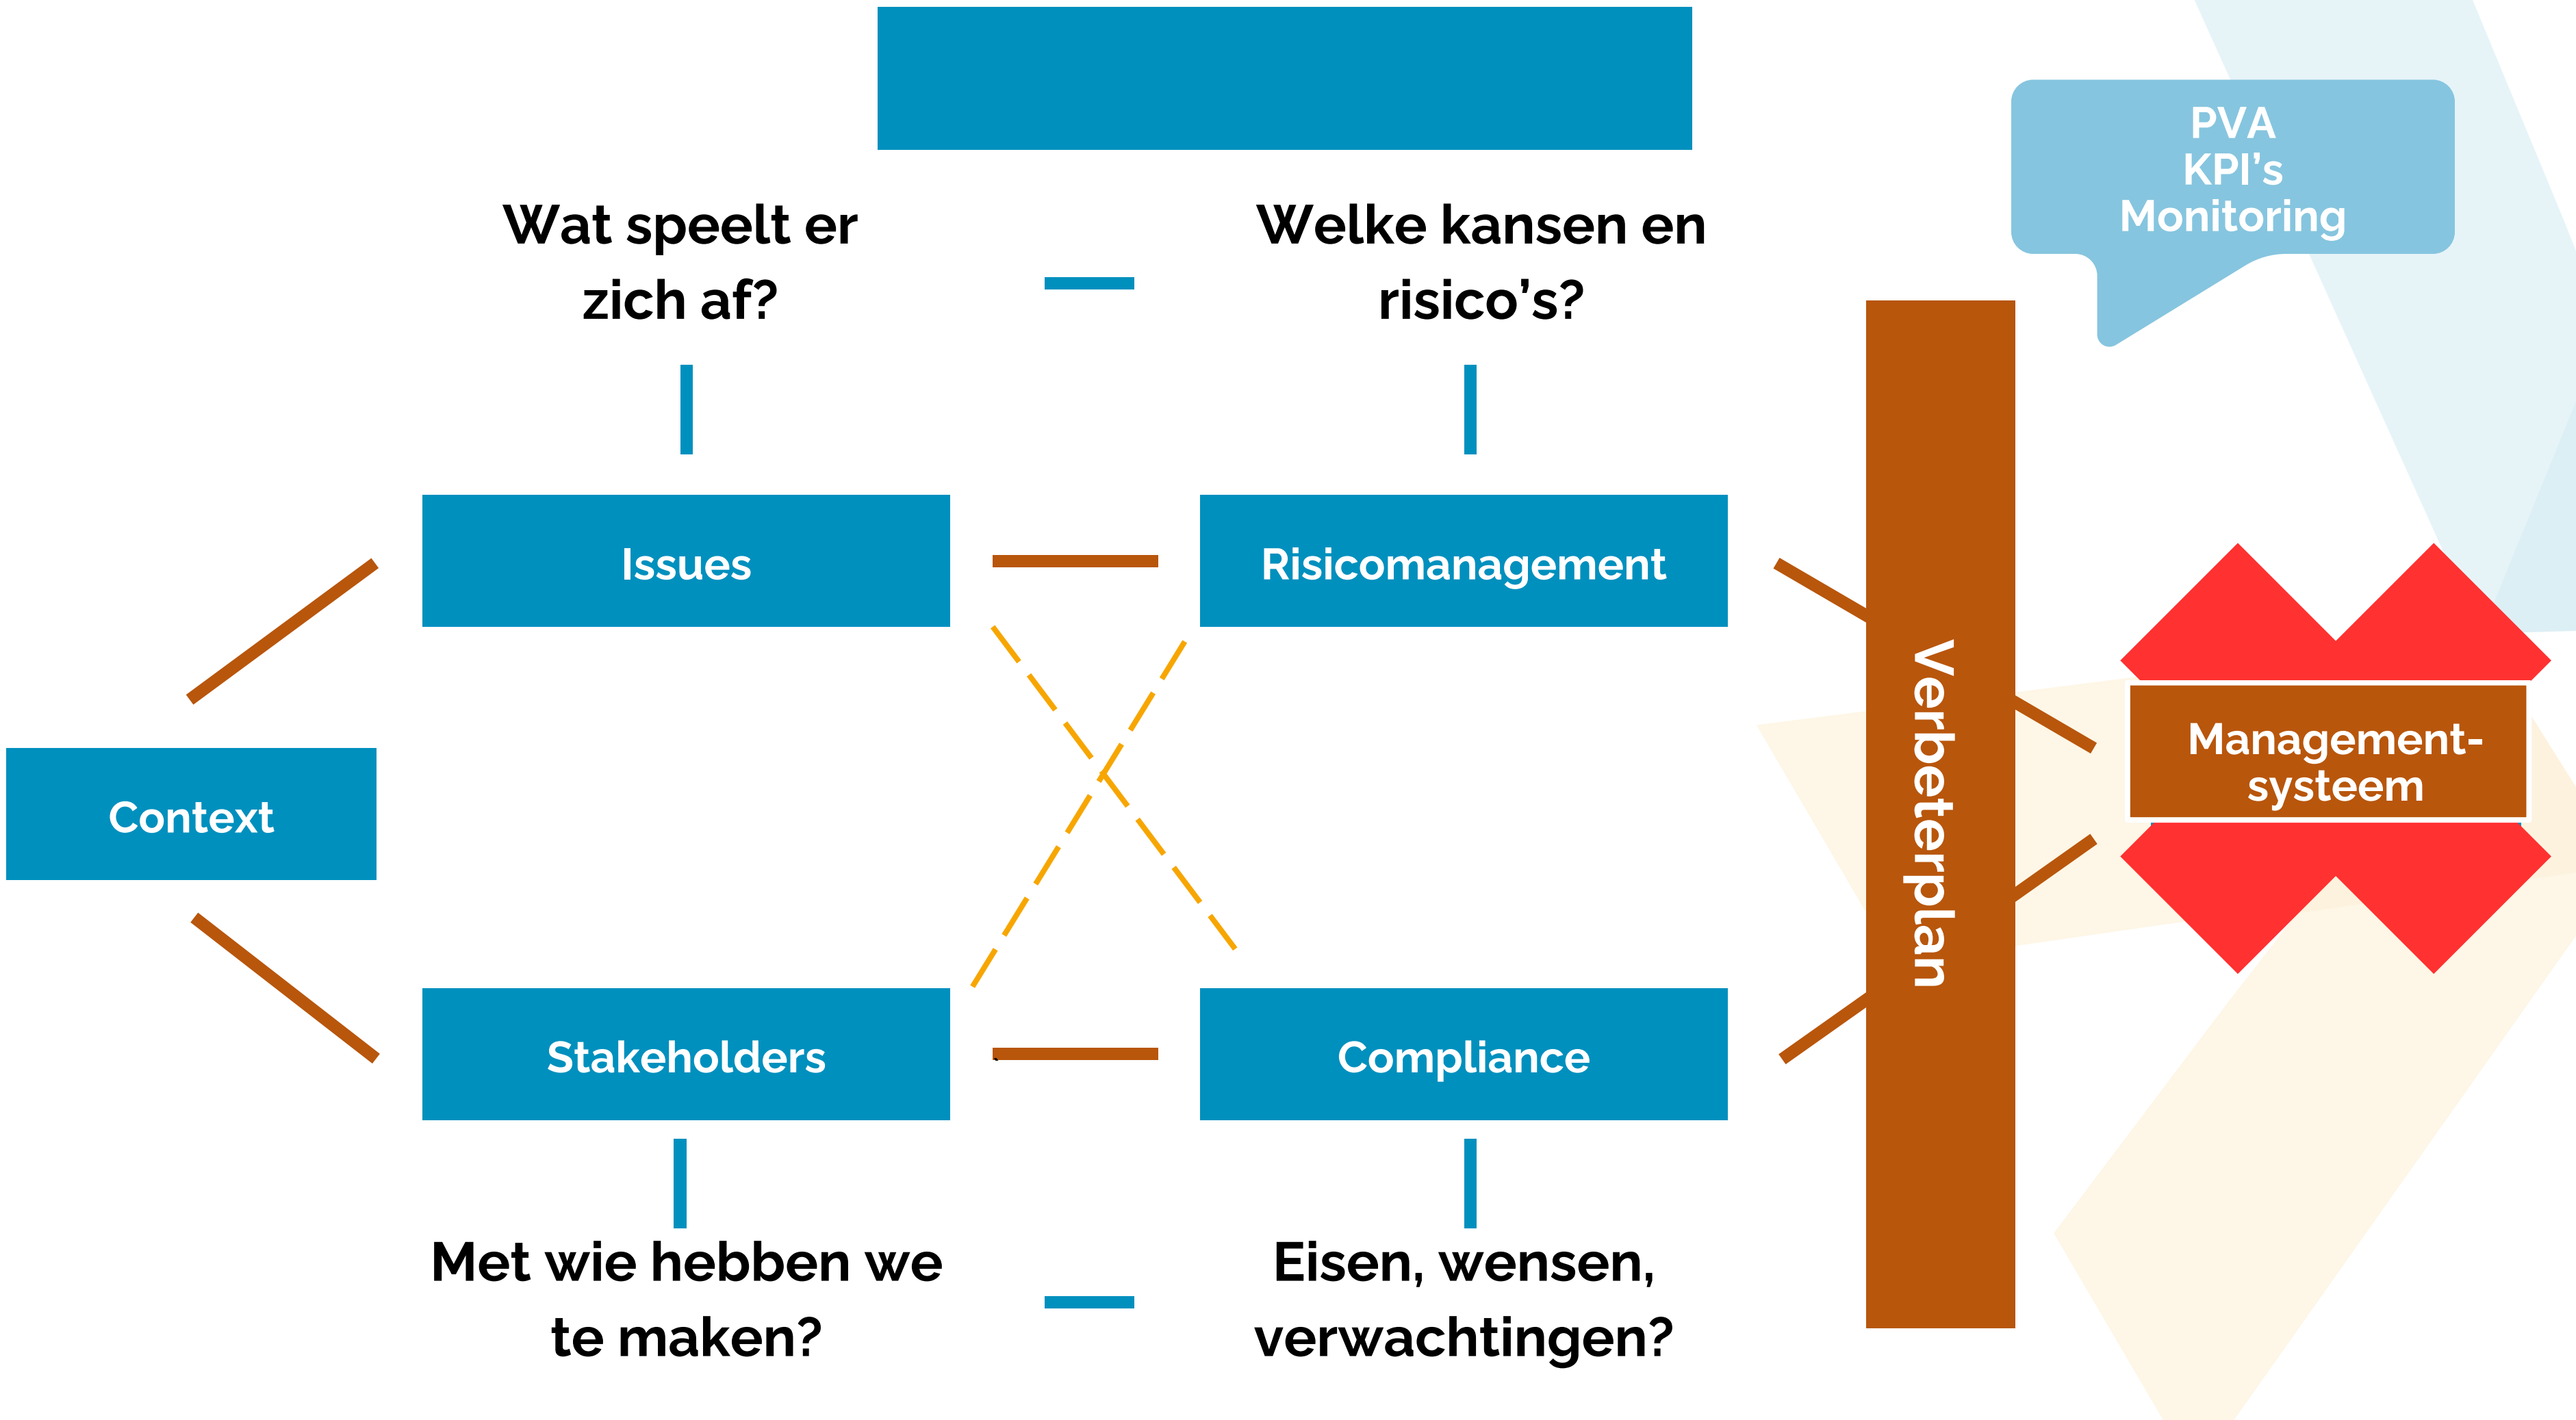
PVA
KPI’s
Monitoring

Wat speelt er zich af?

Welke kansen en risico’s?

Issues

Risicomanagement

Context

Verbeterplan

Management-systeem

Stakeholders

Compliance

Met wie hebben we te maken?

Eisen, wensen, verwachtingen?